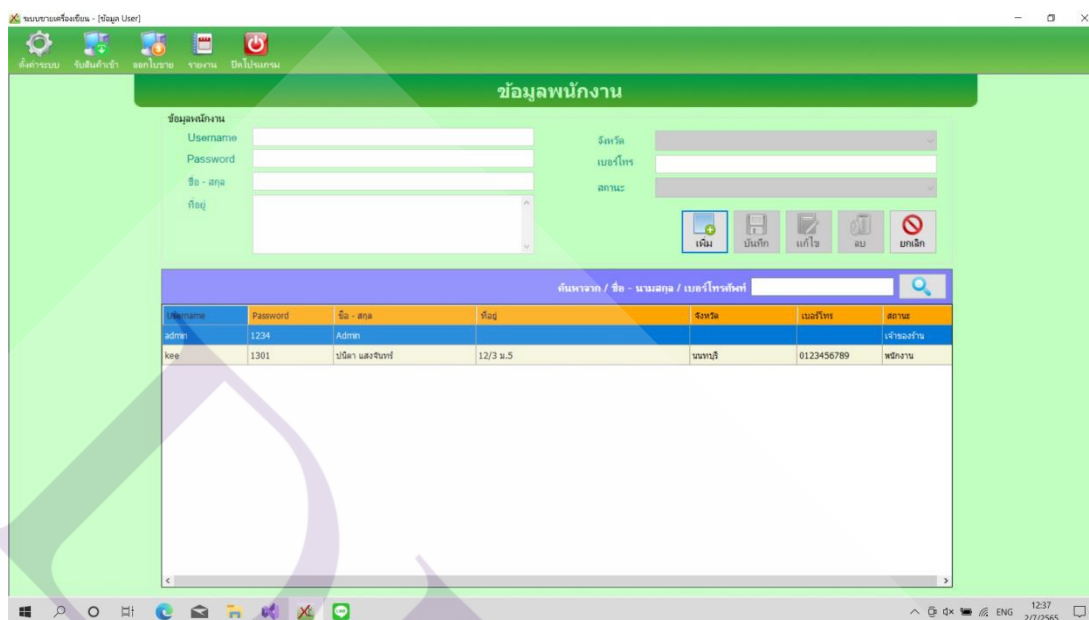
ระบบขายเครื่องเขียน - [ข้อมูล User]

ตั้งค่าระบบ รับสินค้าเข้า ออกใบขาย รายงาน ปิดโปรแกรม

ข้อมูลพนักงาน

ข้อมูลพนักงาน
Username
Password
ชื่อ - สกุล
ที่อยู่

จังหวัด
เบอร์โทร
สถานะ

เพิ่ม บันทึก แก้ไข ลบ ยกเลิก

ค้นหาจาก / ชื่อ - นามสกุล / เบอร์โทรศัพท์

| Username | Password | ชื่อ - สกุล | ที่อยู่ | จังหวัด | เบอร์โทร | สถานะ |
|---|---|---|---|---|---|---|
| admin | 1234 | Admin | | | | เจ้าของร้าน |
| kee | 1301 | ปนิดา แสงจันทร์ | 12/3 ม.5 | นนทบุรี | 0123456789 | พนักงาน |

ENG 12:37 2/7/2565